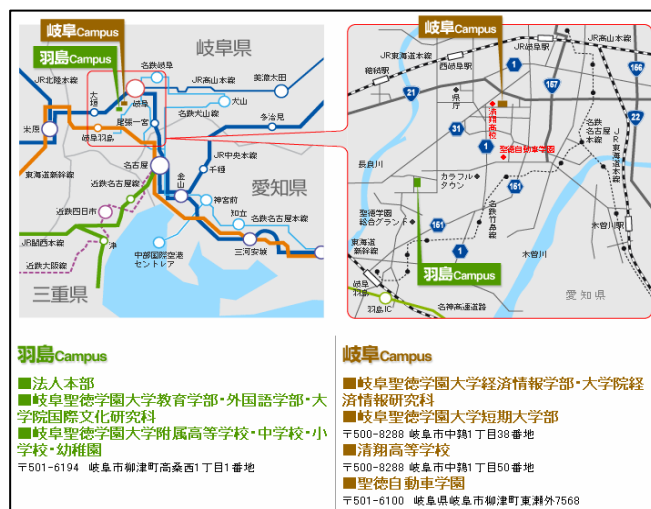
岐阜Campus
羽島Campus
岐阜県
名鉄岐阜
JR高山本線
美濃太田
JR北陸本線
大垣
岐阜
大山
名鉄犬山線
今池
米原
尾張一宮
岐阜羽島
東海道新幹線
名古屋
JR中央本線
千種
近鉄名古屋線
金山
愛知県
近鉄四日市
神宮前
名鉄名古屋本線
知立
JR関西本線
中部国際空港セントレア
三河安城
近鉄大阪線
津
三重県

岐阜Campus
JR東海道本線
名鉄岐阜
JR岐阜駅
西岐阜駅
穂積駅
21
1
167
156
県庁
清翔高校
聖徳自動車学園
31
長良川
名鉄名古屋本線
JR東海道本線
カラフル タウン
151
名鉄竹鼻線
聖徳学園総合グランド
東海道新幹線
161
木曽川
岐阜羽島
名神高速道路
羽島IC
愛知県
羽島Campus

羽島Campus
■法人本部
■岐阜聖徳学園大学教育学部・外国語学部・大学院国際文化研究科
■岐阜聖徳学園大学附属高等学校・中学校・小学校・幼稚園
〒501-6194 岐阜市柳津町高桑西1丁目1番地

岐阜Campus
■岐阜聖徳学園大学経済情報学部・大学院経済情報研究科
■岐阜聖徳学園大学短期大学部
〒500-8288 岐阜市中鶉1丁目38番地
■清翔高等学校
〒500-8288 岐阜市中鶉1丁目50番地
■聖徳自動車学園
〒501-6100 岐阜県岐阜市柳津町東瀬外7568